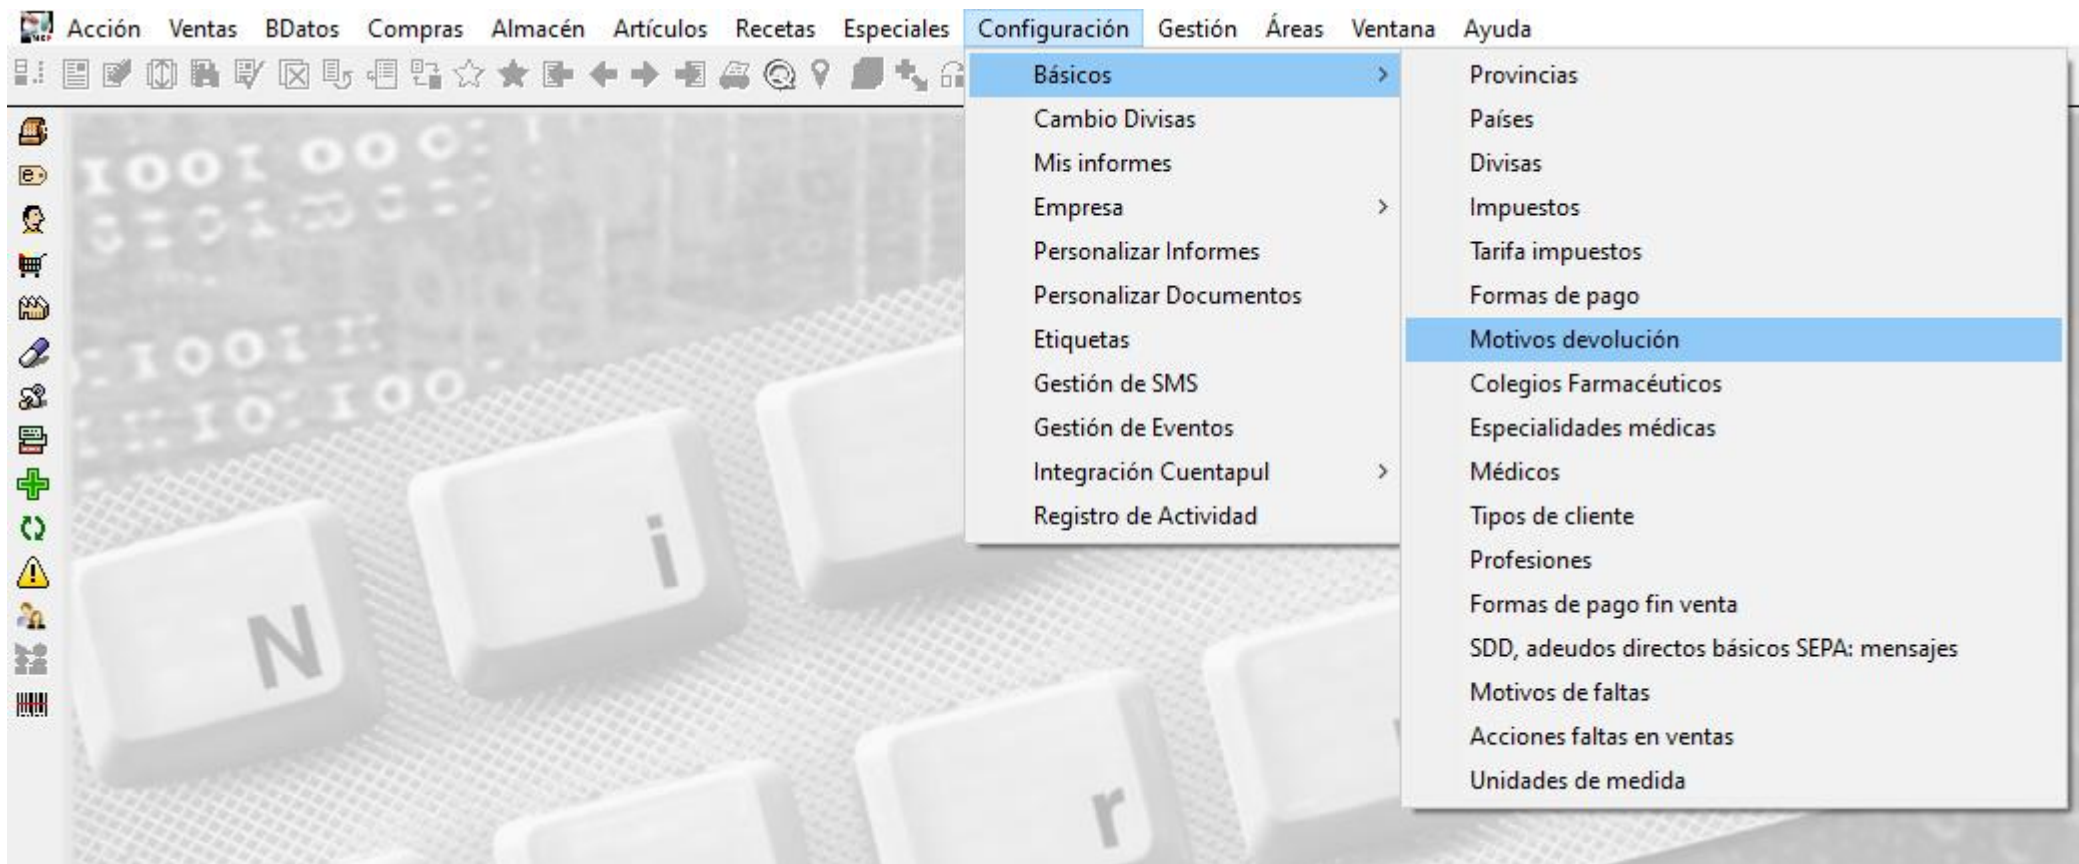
Acción Ventas BDatos Compras Almacén Artículos Recetas Especiales Configuración Gestión Áreas Ventana Ayuda

Básicos
Cambio Divisas
Mis informes
Empresa
Personalizar Informes
Personalizar Documentos
Etiquetas
Gestión de SMS
Gestión de Eventos
Integración Cuentapul
Registro de Actividad

Provincias
Países
Divisas
Impuestos
Tarifa impuestos
Formas de pago
Motivos devolución
Colegios Farmacéuticos
Especialidades médicas
Médicos
Tipos de cliente
Profesiones
Formas de pago fin venta
SDD, adeudos directos básicos SEPA: mensajes
Motivos de faltas
Acciones faltas en ventas
Unidades de medida

N i r